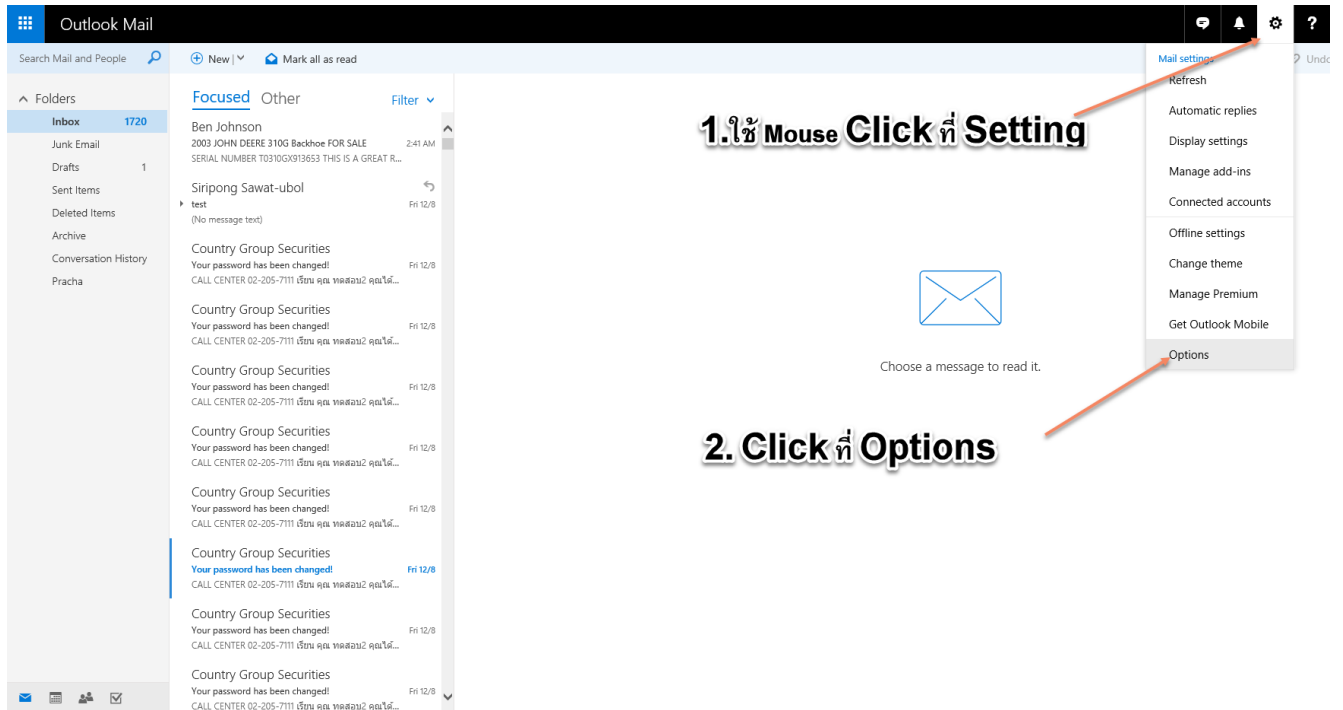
Outlook Mail

? 

Search Mail and People

New | Mark all as read

Undo

Folders

Inbox 1720

Junk Email

Drafts 1

Sent Items

Deleted Items

Archive

Conversation History

Pracha

Focused Other Filter

Ben Johnson
2003 JOHN DEERE 310G Backhoe FOR SALE 2:41 AM
SERIAL NUMBER T0310GX913653 THIS IS A GREAT R...

Siripong Sawat-ubol
test Fri 12/8
(No message text)

Country Group Securities
Your password has been changed! Fri 12/8
CALL CENTER 02-205-7111 เรียน คุณ ทดสอบ2 คุณได้...

Country Group Securities
Your password has been changed! Fri 12/8
CALL CENTER 02-205-7111 เรียน คุณ ทดสอบ2 คุณได้...

Country Group Securities
Your password has been changed! Fri 12/8
CALL CENTER 02-205-7111 เรียน คุณ ทดสอบ2 คุณได้...

Country Group Securities
Your password has been changed! Fri 12/8
CALL CENTER 02-205-7111 เรียน คุณ ทดสอบ2 คุณได้...

Country Group Securities
Your password has been changed! Fri 12/8
CALL CENTER 02-205-7111 เรียน คุณ ทดสอบ2 คุณได้...

Country Group Securities
Your password has been changed! Fri 12/8
CALL CENTER 02-205-7111 เรียน คุณ ทดสอบ2 คุณได้...

Country Group Securities
Your password has been changed! Fri 12/8
CALL CENTER 02-205-7111 เรียน คุณ ทดสอบ2 คุณได้...

Country Group Securities
Your password has been changed! Fri 12/8
CALL CENTER 02-205-7111 เรียน คุณ ทดสอบ2 คุณได้...

1.ใช้ Mouse Click ที่ Setting

Choose a message to read it.

2. Click ที่ Options

Mail settings
Refresh
Automatic replies
Display settings
Manage add-ins
Connected accounts
Offline settings
Change theme
Manage Premium
Get Outlook Mobile
Options